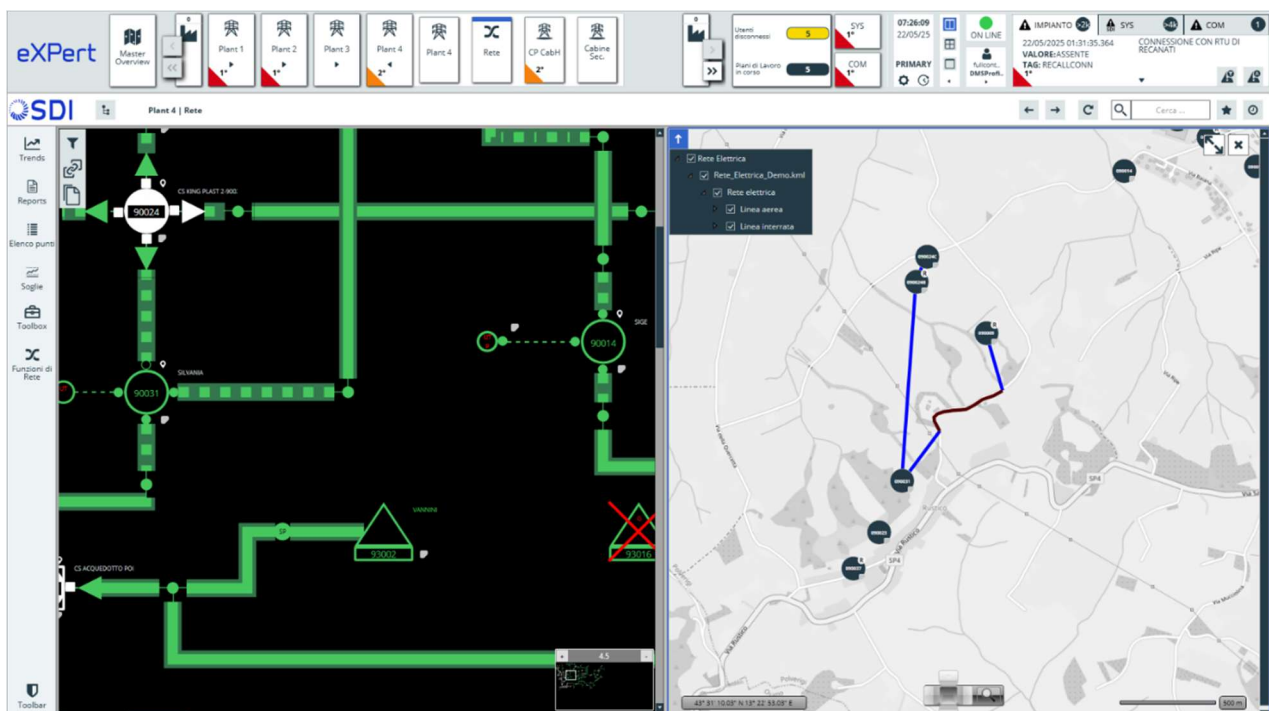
eXPert

Master Overview

Plant 1
1°

Plant 2
1°

Plant 3

Plant 4
2°

Plant 4

Rete

CP CabH
2°

Cabine Sec.

Utenti disconnessi 5

Piani di Lavoro in corso 5

SYS 1°

COM 1°

07:26:09
22/05/25

PRIMARY

ON LINE

fullcont..
DMSProfi..

IMPIANTO
SYS
COM
1

22/05/2025 01:31:35.364
VALORE: ASSENTE
TAG: RECALLCONN
1°

CONNESSIONE CON RTU DI RECANATI

SDI

Plant 4 | Rete

Cerca ...

Trends

Reports

Elenco punti

Soglie

Toolbox

Funzioni di Rete

Toolbar

CS KING PLAST 2-900
90024

SILVANIA
90031

SIGE
90014

VANNINI
93002

93016

CS ACQUEDOTTO POI

4.5

Rete Elettrica
Rete_Elettrica_Demo.kml
Rete elettrica
Linea aerea
Linea interrata

SP4

43° 31' 10.05" N 13° 22' 53.05" E

500 m